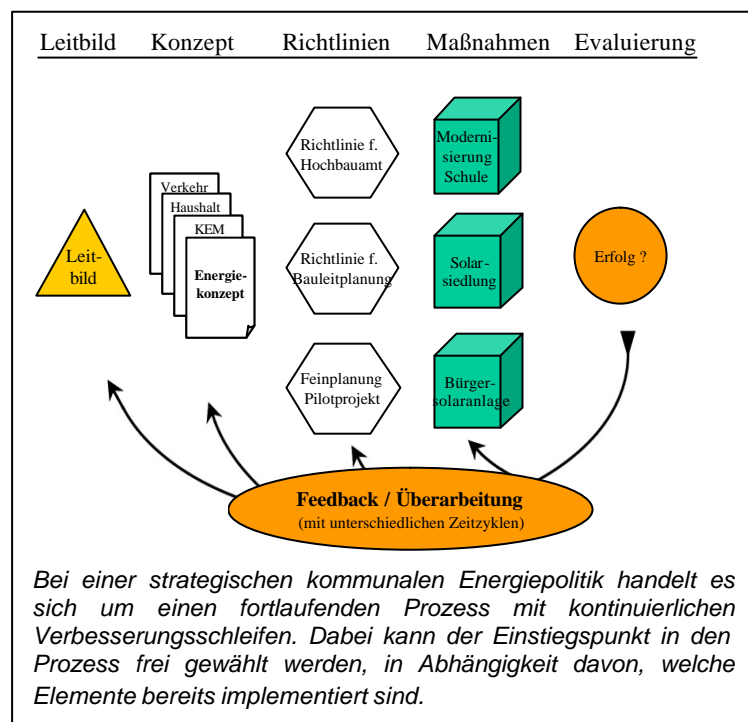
Leitbild Konzept Richtlinien Maßnahmen Evaluierung

Leitbild

Verkehr
Haushalt
KEM
Energiekonzept

Richtlinie f. Hochbauamt

Richtlinie f. Bauleitplanung

Feinplanung Pilotprojekt

Modernisierung Schule

Solarsiedlung

Bürgersolaranlage

Erfolg ?

Feedback / Überarbeitung
(mit unterschiedlichen Zeitzyklen)

Bei einer strategischen kommunalen Energiepolitik handelt es sich um einen fortlaufenden Prozess mit kontinuierlichen Verbesserungsschleifen. Dabei kann der Einstiegspunkt in den Prozess frei gewählt werden, in Abhängigkeit davon, welche Elemente bereits implementiert sind.